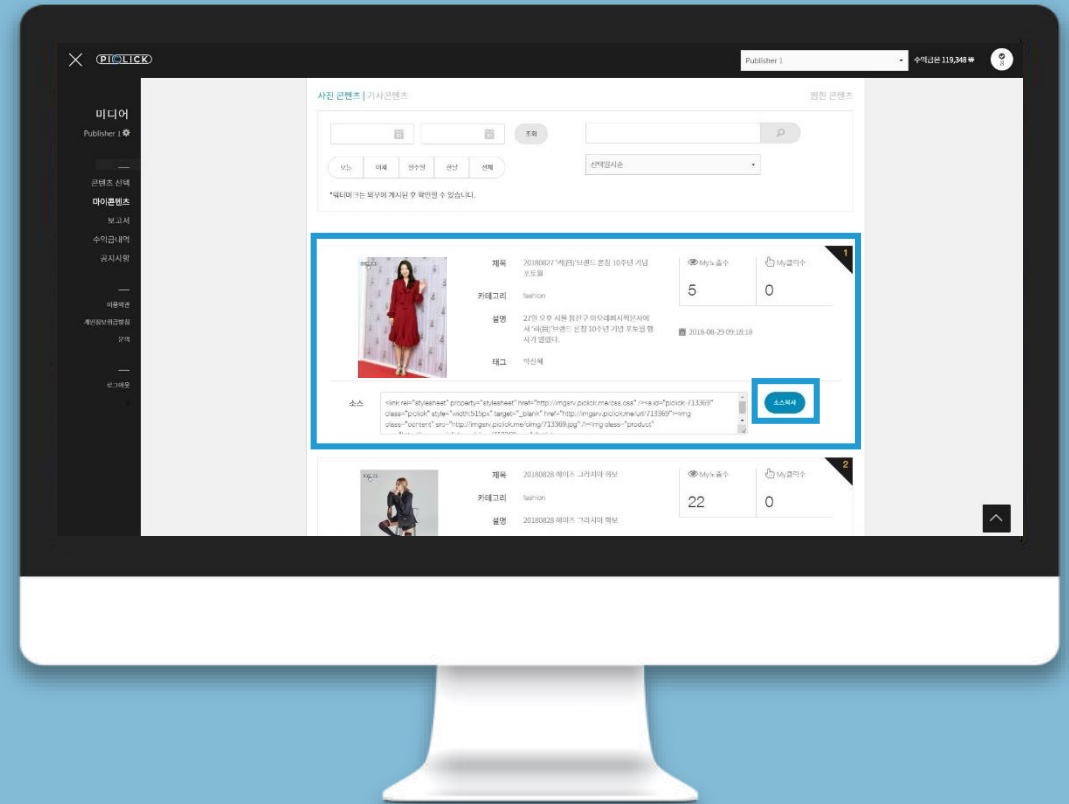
PICLICK

Publisher 1

수익금은 119,348 ₩

미디어

Publisher 1

콘텐츠 선택

마이콘텐츠

보고서

수익금내역

공지사항

이용약관

개인정보취급방침

문의

로그아웃

사진 콘텐츠 | 기사콘텐츠

원한 콘텐츠

조회

모두 이체 정수인 관심 선택

선택일시순

*위티미 가는 봐우이 게시된 후 확인할 수 있습니다.

1

제목 20180827 '레[위]'브랜드 론칭 10주년 기념 포토월

카테고리 fashion

설명 27일 오후 서울 용산구 아모레퍼시픽본사에서 '레[위]'브랜드 론칭 10주년 기념 포토월 행사가 열렸다.

2018-08-29 09:18:18

태그 박신혜

My노출수

5

My클릭수

0

소스

<link rel="stylesheet" property="stylesheet" href="http://imgsrv.piclick.me/css.css" /><a id="piclick-713369" class="piclick" style="width:515px" target="_blank" href="http://imgsrv.piclick.me/url/713369"><img class="content" src="http://imgsrv.piclick.me/img/713369.jpg" /><img class="product"

소스복사

2

제목 20180828 헤이즈 그라치아 화보

카테고리 fashion

설명 20180828 헤이즈 그라치아 화보

My노출수

22

My클릭수

0